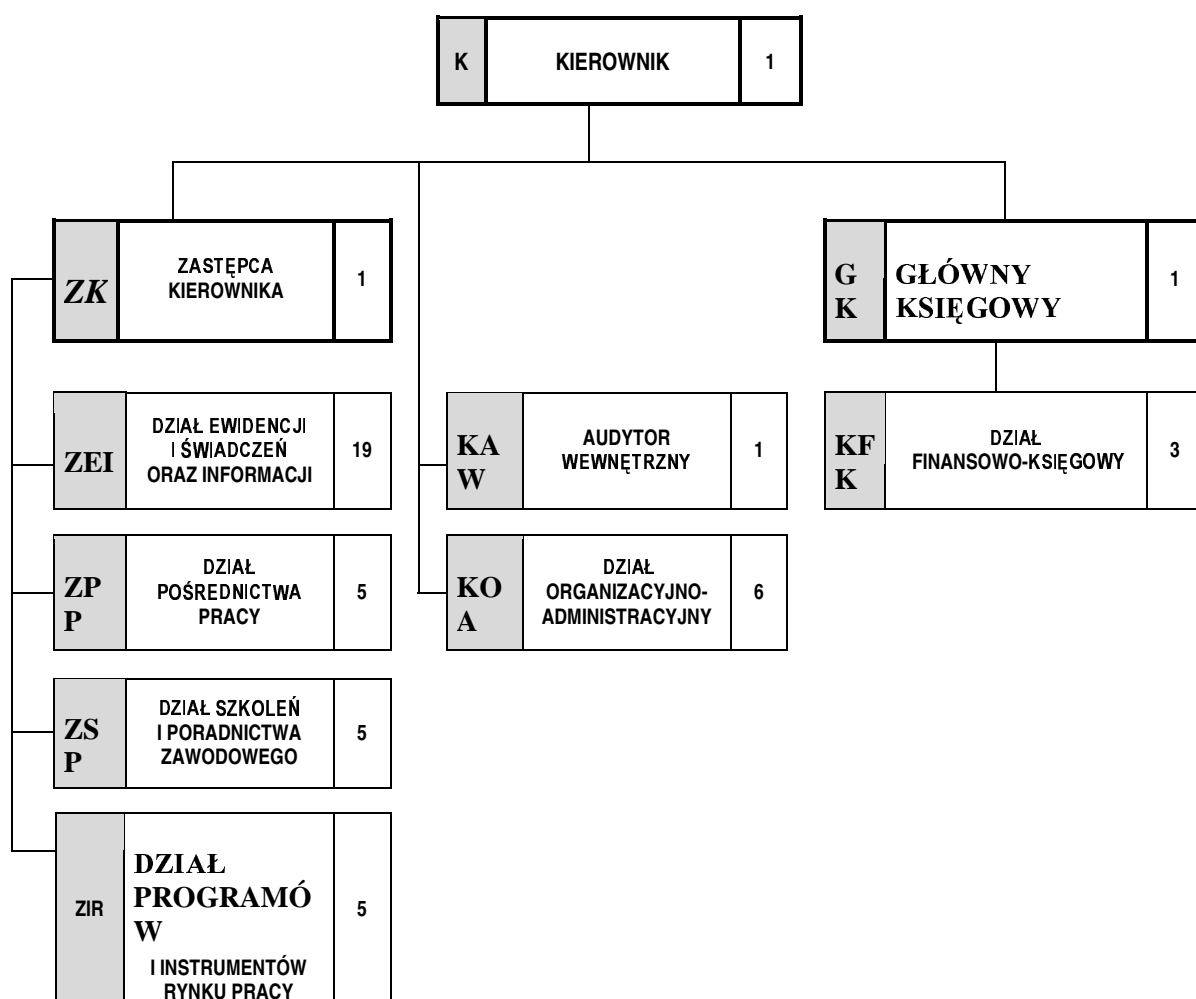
K KIEROWNIK 1

ZK ZASTĘPCA KIEROWNIKA 1

G K GŁÓWNY KSIĘGOWY 1

ZEI DZIAŁ EWIDENCJI I ŚWIADCZEŃ ORAZ INFORMACJI 19

KA W AUDYTOR WEWNĘTRZNY 1

KF K DZIAŁ FINANSOWO-KSIĘGOWY 3

ZP P DZIAŁ POŚREDNICTWA PRACY 5

KO A DZIAŁ ORGANIZACYJNO-ADMINISTRACYJNY 6

ZS P DZIAŁ SZKOLEŃ I PORADNICTWA ZAWODOWEGO 5

ZIR DZIAŁ PROGRAMÓ W I INSTRUMENTÓW RYNKU PRACY 5